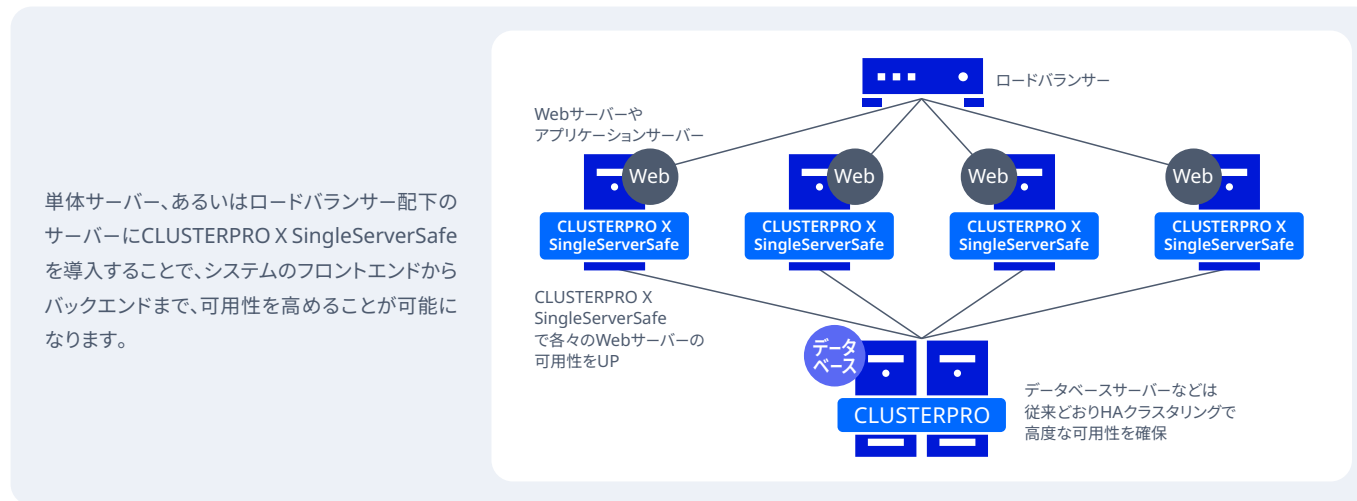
単体サーバー、あるいはロードバランサー配下のサーバーにCLUSTERPRO X SingleServerSafeを導入することで、システムのフロントエンドからバックエンドまで、可用性を高めることが可能になります。

ロードバランサー

Webサーバーやアプリケーションサーバー

Web
CLUSTERPRO X SingleServerSafe

Web
CLUSTERPRO X SingleServerSafe

Web
CLUSTERPRO X SingleServerSafe

Web
CLUSTERPRO X SingleServerSafe

CLUSTERPRO X SingleServerSafeで各々のWebサーバーの可用性をUP

データベース

CLUSTERPRO

データベースサーバーなどは従来どおりHAクラスタリングで高度な可用性を確保